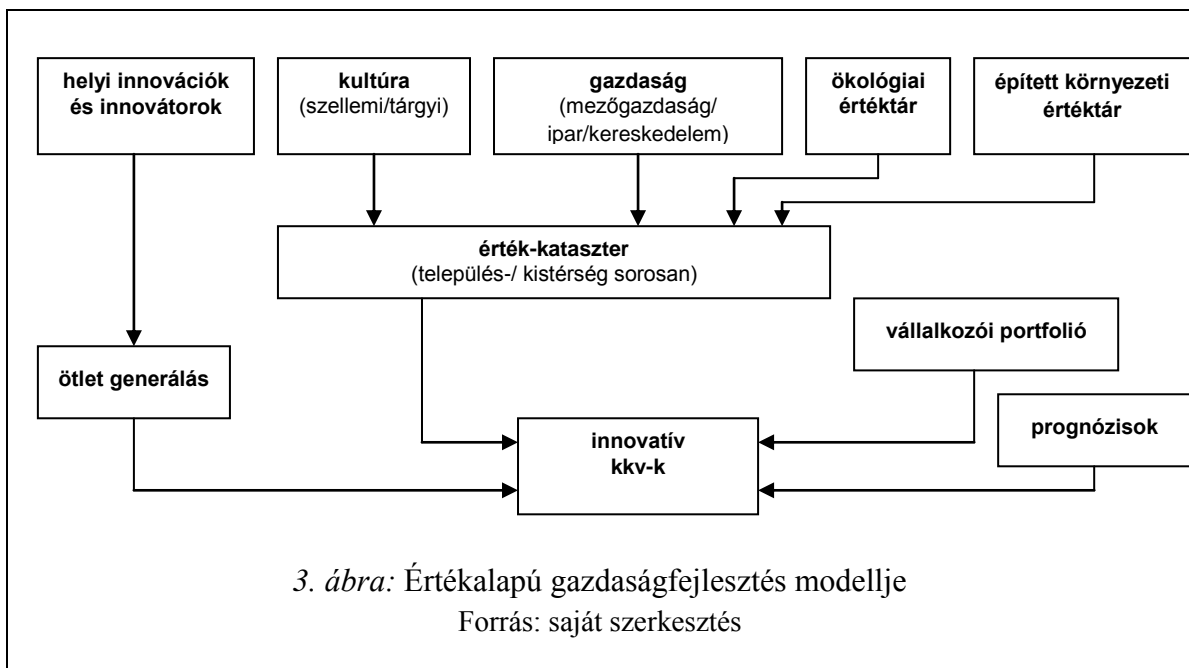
helyi innovációk és innovátorok

kultúra (szellemi/tárgyi)

gazdaság (mezőgazdaság/ ipar/kereskedelem)

ökológiai értéktár

épített környezeti értéktár

érték-kataszter (település-/ kistérség sorosan)

vállalkozói portfolió

ötlet generálás

innovatív kkv-k

prognózisok

*3. ábra:* Értékalapú gazdaságfejlesztés modellje
Forrás: saját szerkesztés